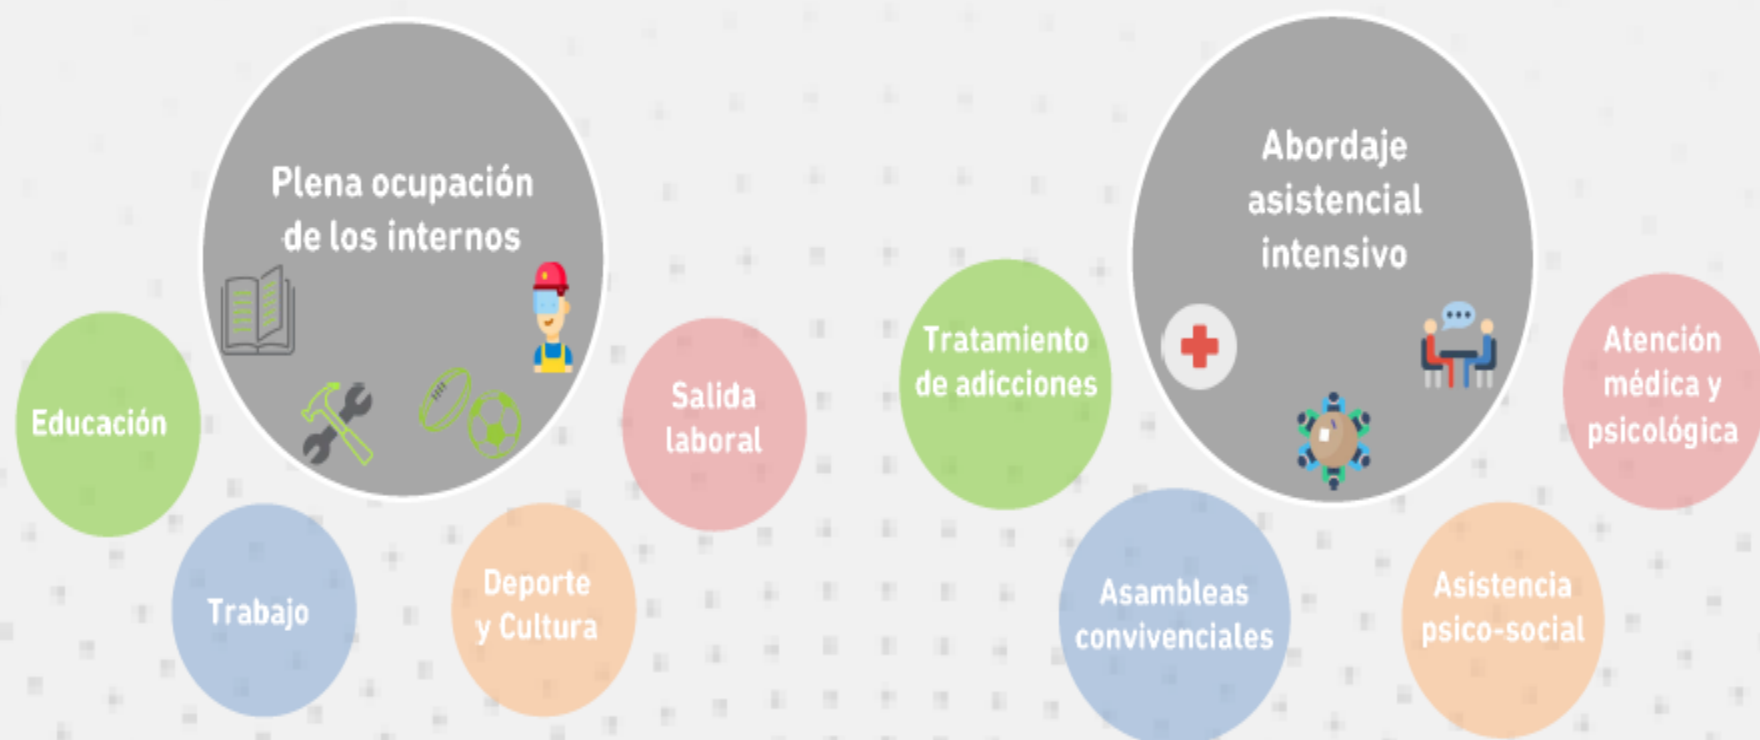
Plena ocupación de los internos

Educación

Trabajo

Deporte y Cultura

Salida laboral

Abordaje asistencial intensivo

Tratamiento de adicciones

Asambleas convivenciales

Asistencia psico-social

Atención médica y psicológica